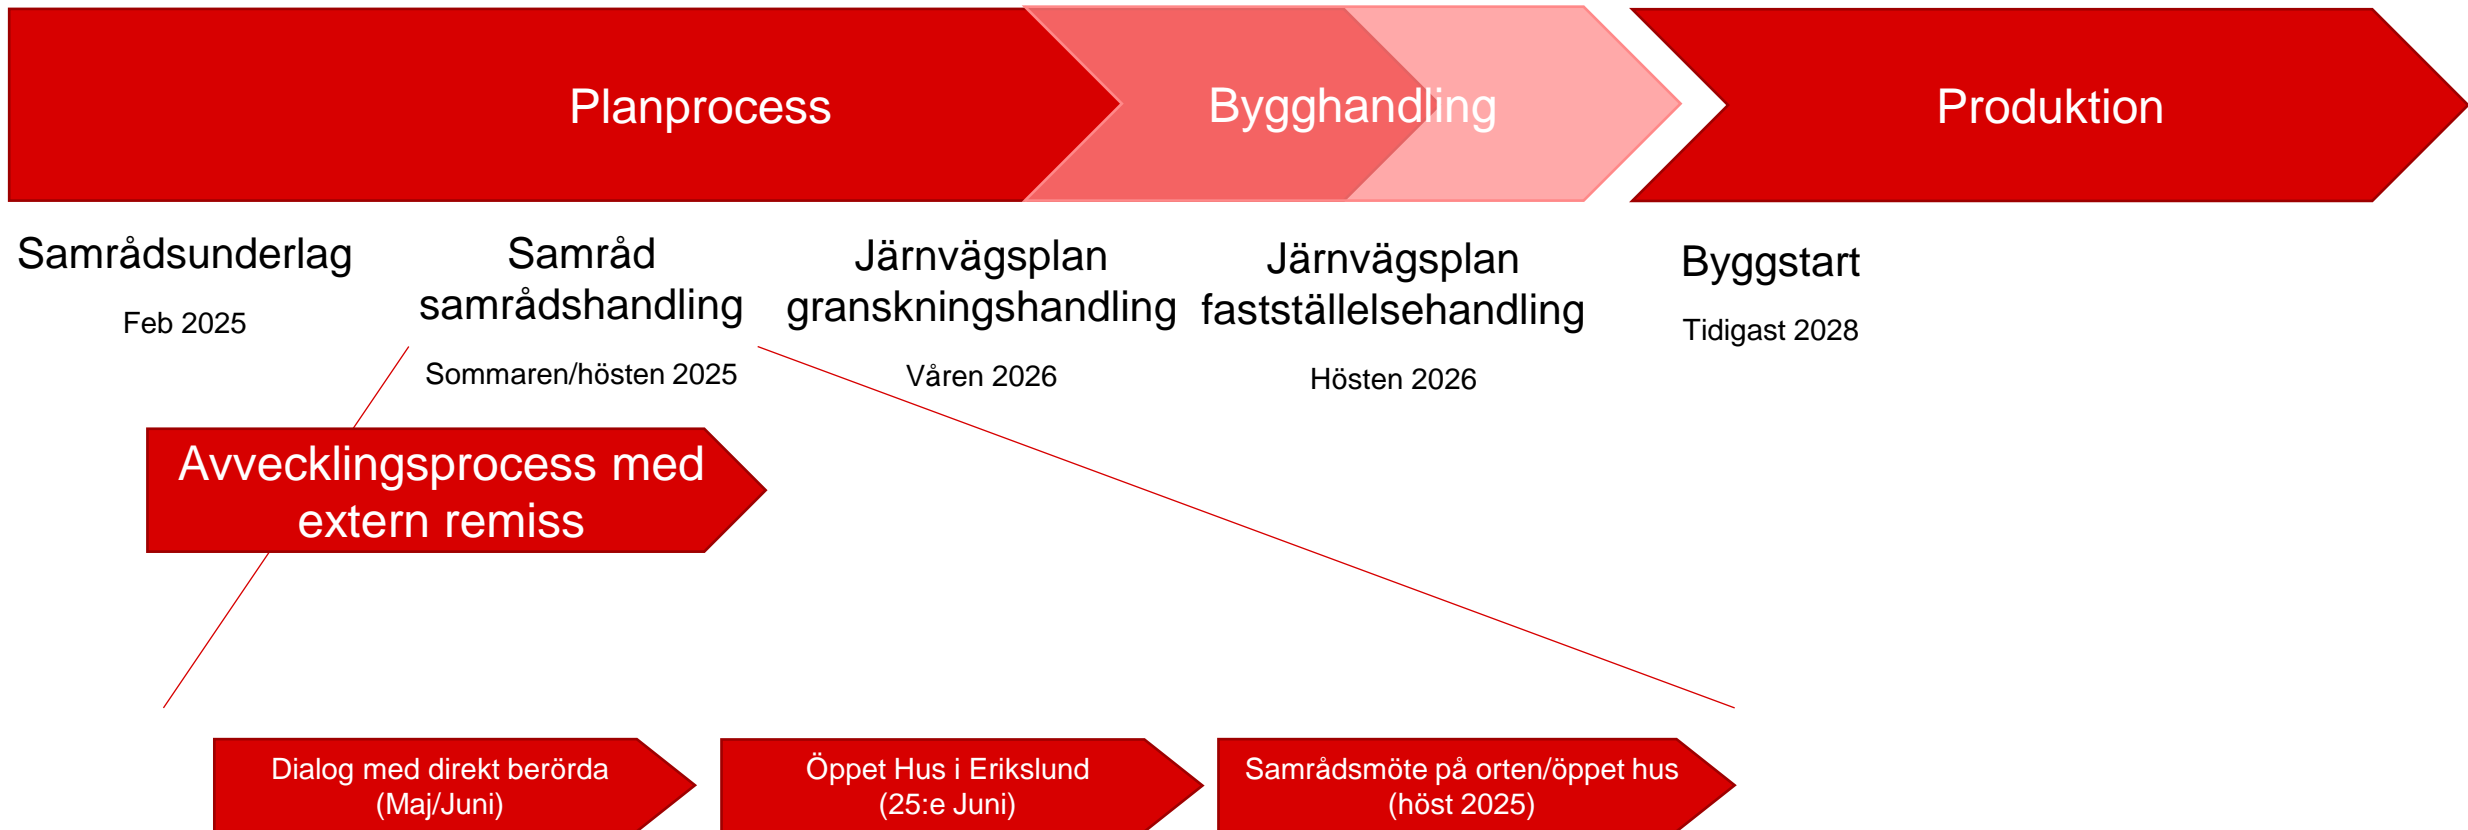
Planprocess

Bygghandling

Produktion

Samrådsunderlag

Feb 2025

Samråd samrådshandling

Sommaren/hösten 2025

Järnvägsplan granskningshandling

Våren 2026

Järnvägsplan fastställelsehandling

Hösten 2026

Byggstart

Tidigast 2028

Avvecklingsprocess med extern remiss

Dialog med direkt berörda (Maj/Juni)

Öppet Hus i Erikslund (25:e Juni)

Samrådsmöte på orten/öppet hus (höst 2025)